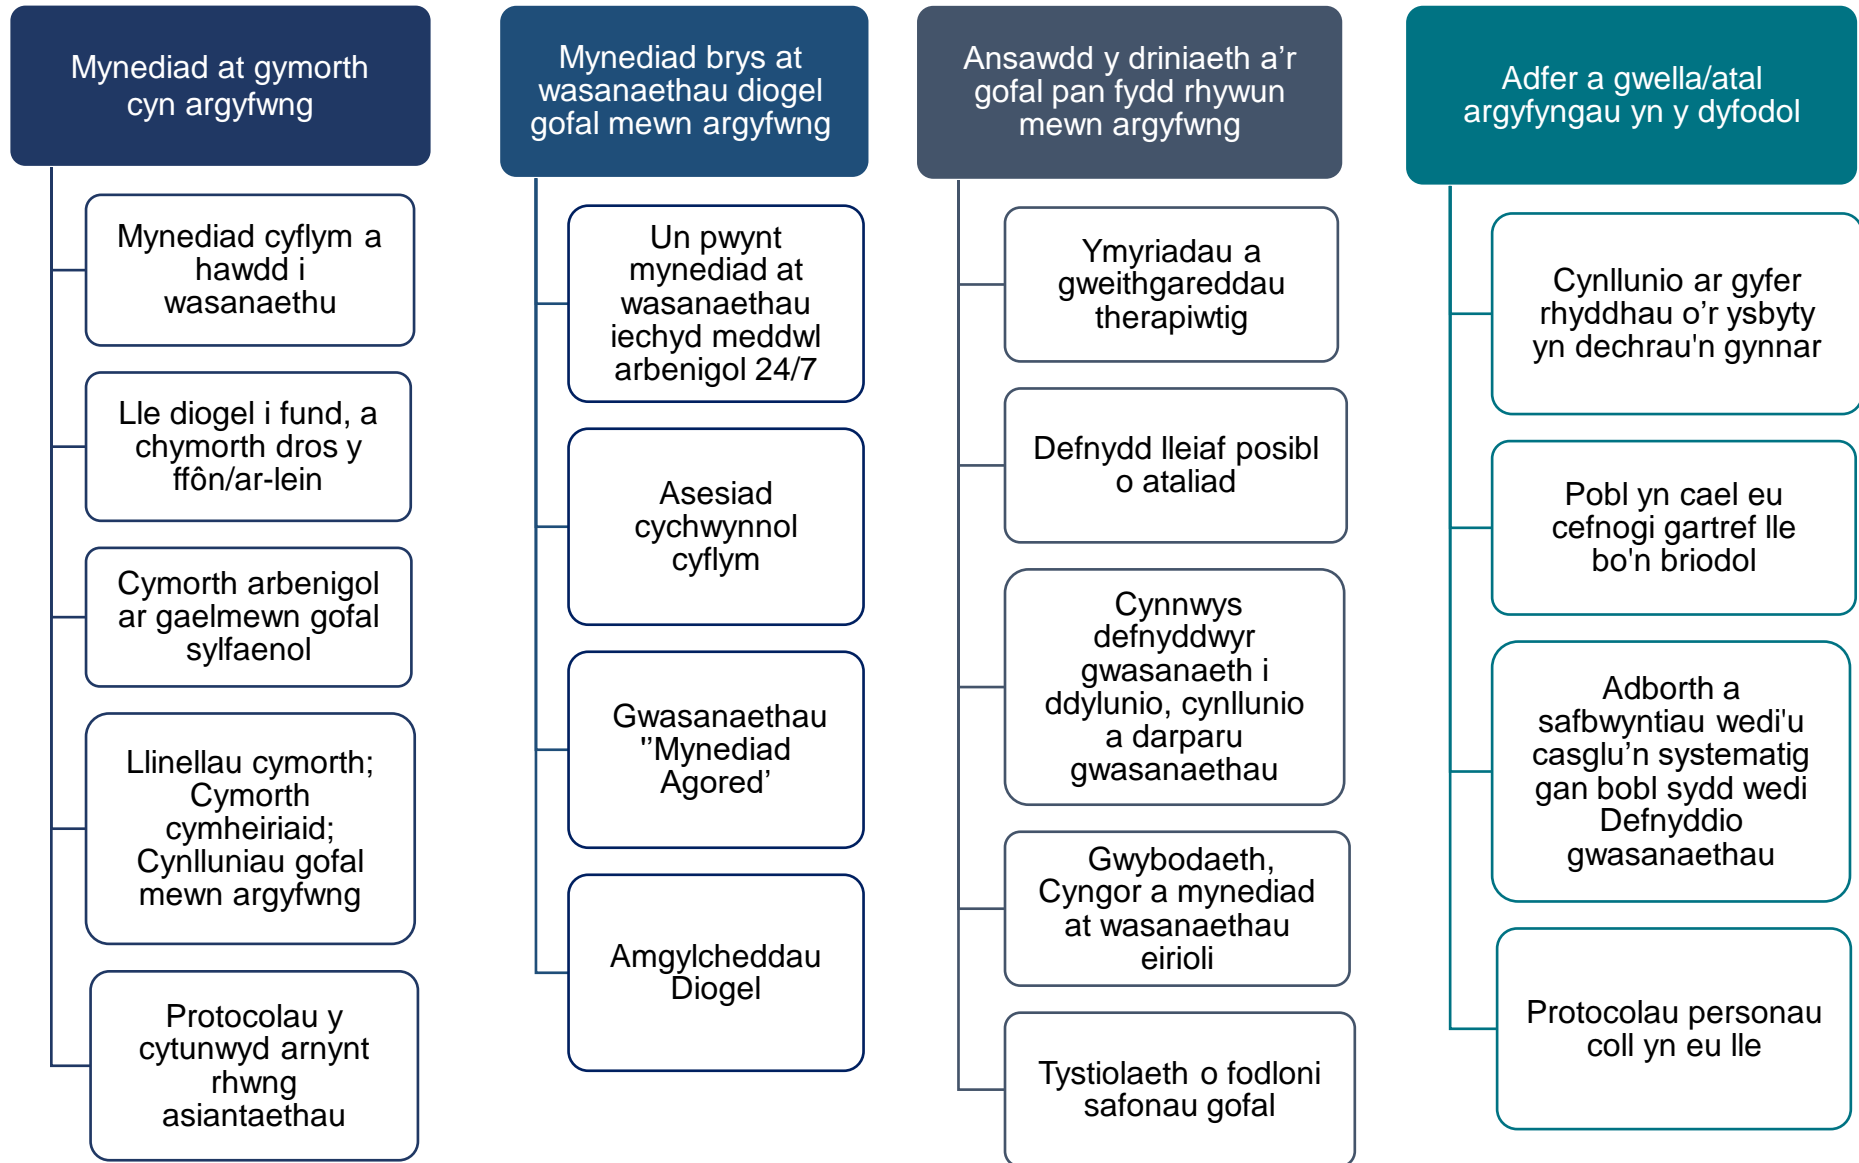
Mynediad at gymorth cyn argyfwng

Mynediad cyflym a hawdd i wasanaethu

Lle diogel i fund, a chymorth dros y ffôn/ar-lein

Cymorth arbenigol ar gaelmewn gofal sylfaenol

Llinellau cymorth; Cymorth cymheiriaid; Cynlluniau gofal mewn argyfwng

Protocolau y cytunwyd arnynt rhwng asiantaethau

Mynediad brys at wasanaethau diogel gofal mewn argyfwng

Un pwynt mynediad at wasanaethau iechyd meddwl arbenigol 24/7

Asesiad cychwynnol cyflym

Gwasanaethau "Mynediad Agored'

Amgylcheddau Diogel

Ansawdd y driniaeth a'r gofal pan fydd rhywun mewn argyfwng

Ymyriadau a gweithgareddau therapiwtig

Defnydd lleiaf posibl o ataliad

Cynnwys defnyddwyr gwasanaeth i ddylunio, cynllunio a darparu gwasanaethau

Gwybodaeth, Cyngor a mynediad at wasanaethau eirioli

Tystiolaeth o fodloni safonau gofal

Adfer a gwella/atal argyfyngau yn y dyfodol

Cynllunio ar gyfer rhyddhau o'r ysbyty yn dechrau'n gynnar

Pobl yn cael eu cefnogi gartref lle bo'n briodol

Adborth a safbwyntiau wedi'u casglu'n systematig gan bobl sydd wedi Defnyddio gwasanaethau

Protocolau personau coll yn eu lle